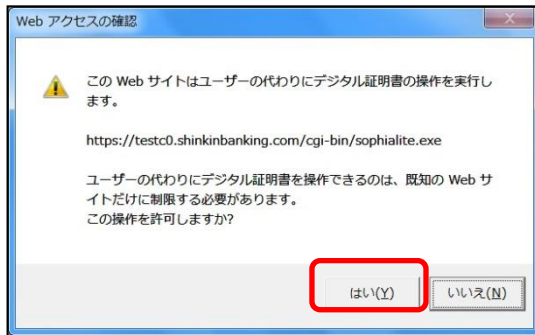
Web アクセスの確認

この Web サイトはユーザーの代わりにデジタル証明書の操作を実行します。

https://testc0.shinkinbanking.com/cgi-bin/sophialite.exe

ユーザーの代わりにデジタル証明書を操作できるのは、既知の Web サイトだけに制限する必要があります。
この操作を許可しますか?

はい(Y)

いいえ(N)